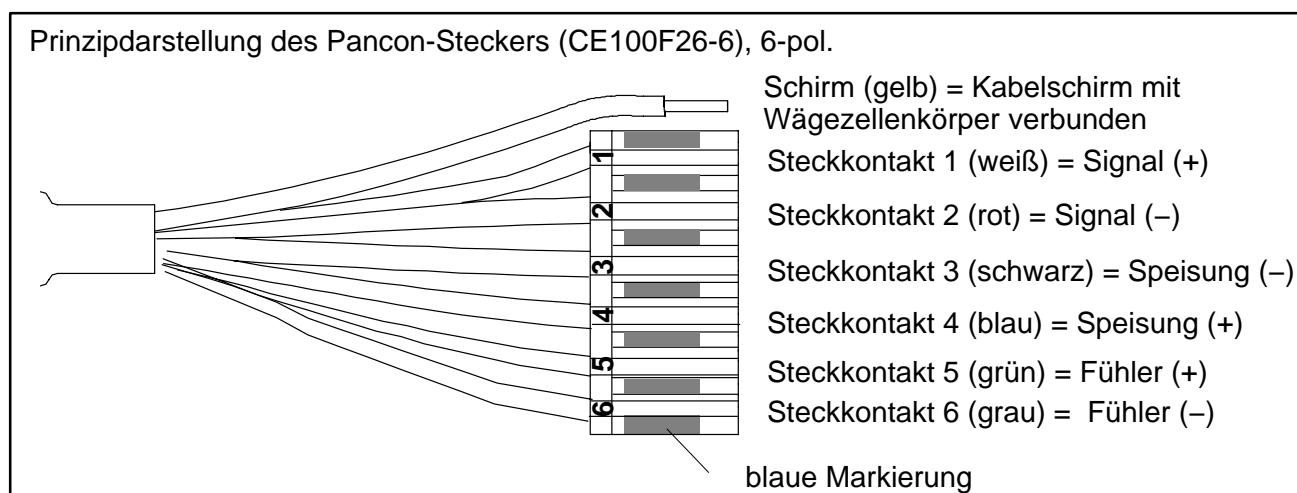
Prinzipdarstellung des Pancon-Steckers (CE100F26-6), 6-pol.

Schirm (gelb) = Kabelschirm mit Wägezellenkörper verbunden

1
2
3
4
5
6

Steckkontakt 1 (weiß) = Signal (+)
Steckkontakt 2 (rot) = Signal (−)
Steckkontakt 3 (schwarz) = Speisung (−)
Steckkontakt 4 (blau) = Speisung (+)
Steckkontakt 5 (grün) = Fühler (+)
Steckkontakt 6 (grau) = Fühler (−)

blaue Markierung